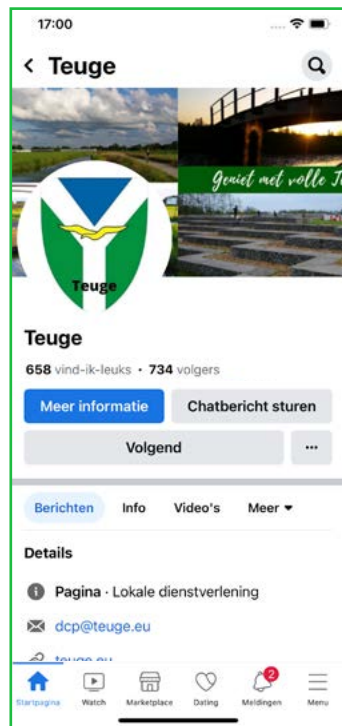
17:00

Teuge

Geniet met volle T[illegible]

Teuge

Teuge

658 vind-ik-leuks • 734 volgers

Meer informatie

Chatbericht sturen

Volgend

...

Berichten

Info

Video's

Meer

Details

Pagina · Lokale dienstverlening

dcp@teuge.eu

teuge.eu

Startpagina

Watch

Marketplace

Dating

2

Meldingen

Menu